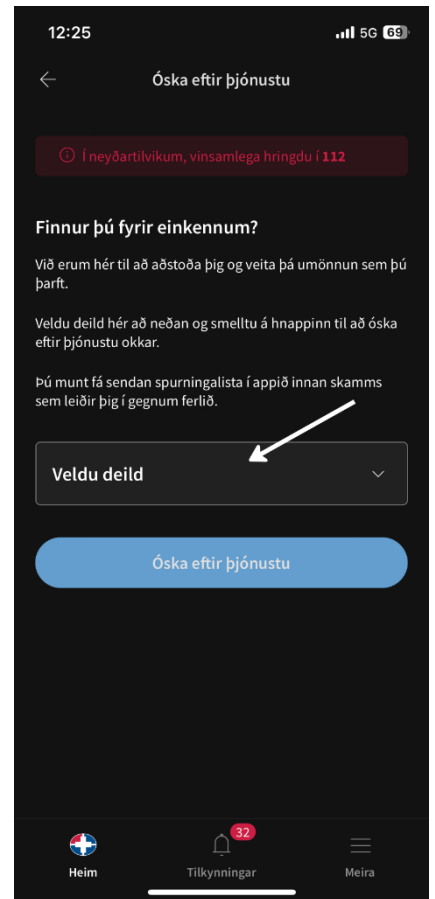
12:25
5G 69

Óska eftir þjónustu

ⓘ Í neyðartilvikum, vinsamlega hringdu í 112

Finnur þú fyrir einkennum?

Við erum hér til að aðstoða þig og veita þá umönnun sem þú þarft.

Veldu deild hér að neðan og smelltu á hnappinn til að óska eftir þjónustu okkar.

Þú munt fá sendan spurningalista í appið innan skamms sem leiðir þig í gegnum ferlið.

Veldu deild

Óska eftir þjónustu

Heim
32
Tilkynningar
Meira